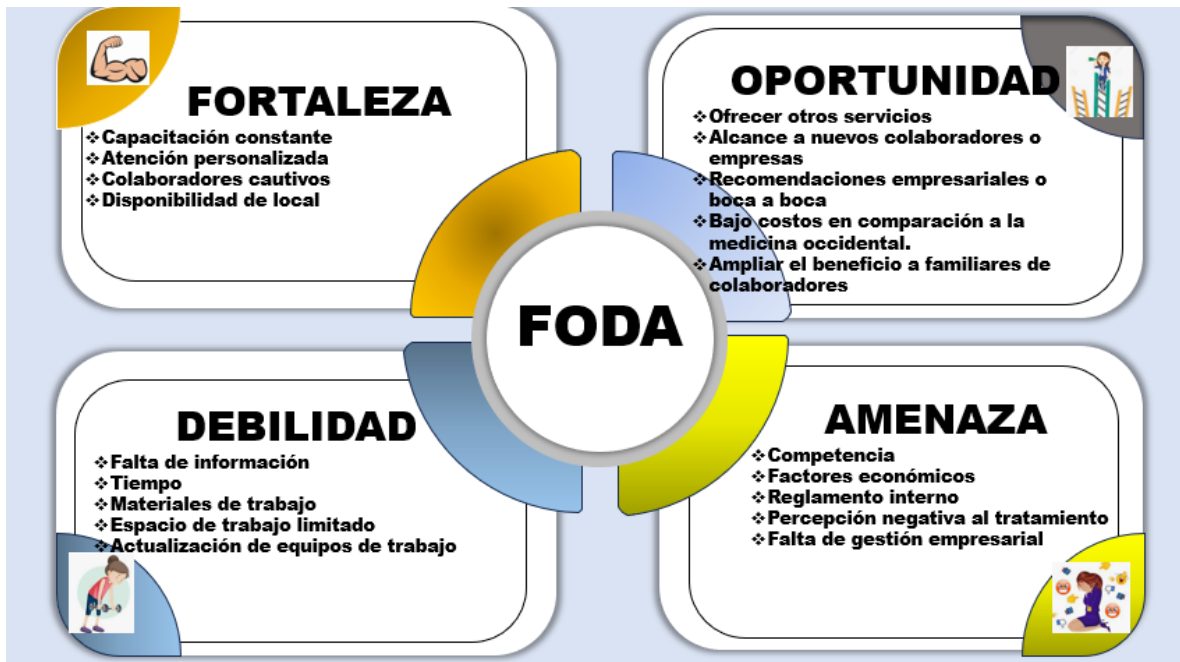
FORTALEZA

❖Capacitación constante
❖Atención personalizada
❖Colaboradores cautivos
❖Disponibilidad de local

OPORTUNIDAD

❖Ofrecer otros servicios
❖Alcance a nuevos colaboradores o empresas
❖Recomendaciones empresariales o boca a boca
❖Bajo costos en comparación a la medicina occidental.
❖Ampliar el beneficio a familiares de colaboradores

FODA

DEBILIDAD

❖Falta de información
❖Tiempo
❖Materiales de trabajo
❖Espacio de trabajo limitado
❖Actualización de equipos de trabajo

AMENAZA

❖Competencia
❖Factores económicos
❖Reglamento interno
❖Percepción negativa al tratamiento
❖Falta de gestión empresarial